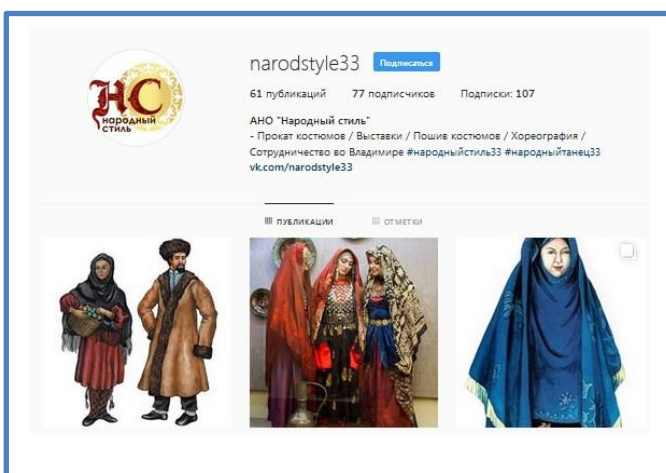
НС
народный стиль

narodstyle33 Подписаться

61 публикаций 77 подписчиков Подписки: 107

АНО "Народный стиль"
- Прокат костюмов / Выставки / Пошив костюмов / Хореография / Сотрудничество во Владимире #народныйстиль33 #народныйтанец33
vk.com/narodstyle33

ПУБЛИКАЦИИ ОТМЕТКИ